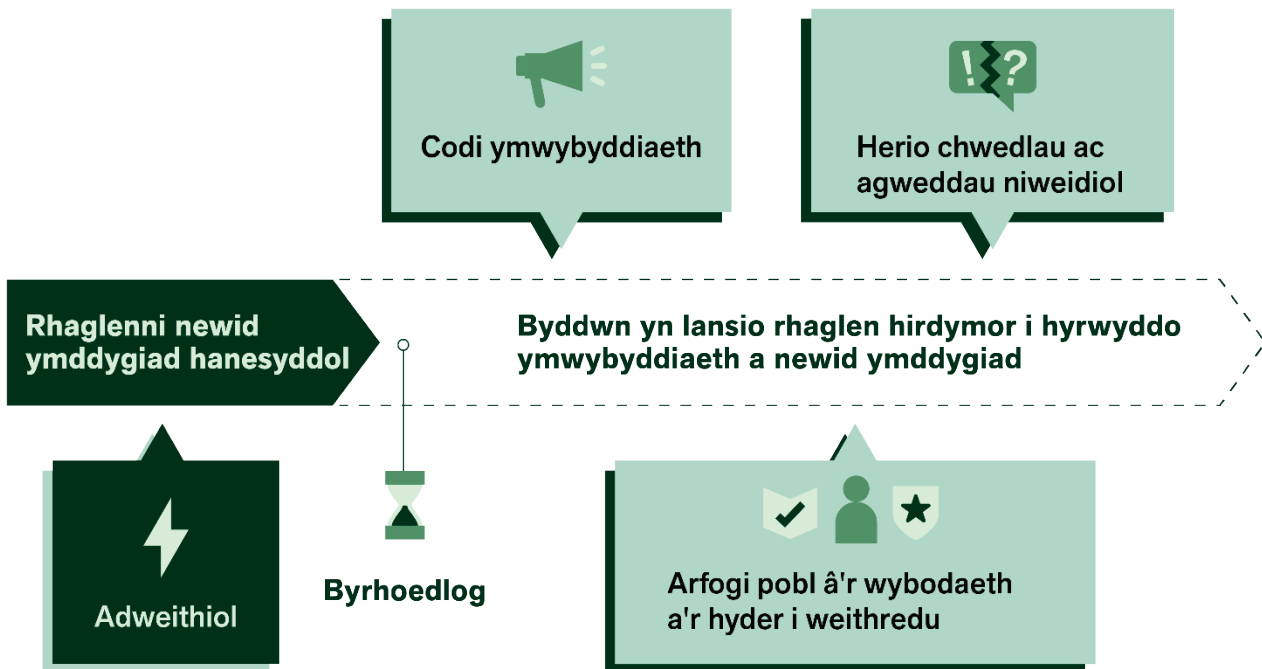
Codi ymwybyddiaeth

!?

Herio chwedlau ac agweddau niweidiol

Rhaglenni newid ymddygiad hanesyddol

Byddwn yn lansio rhaglen hirdymor i hyrwyddo ymwybyddiaeth a newid ymddygiad

Adweithiol

Byrhoedlog

Arfogi pobl â'r wybodaeth a'r hyder i weithredu